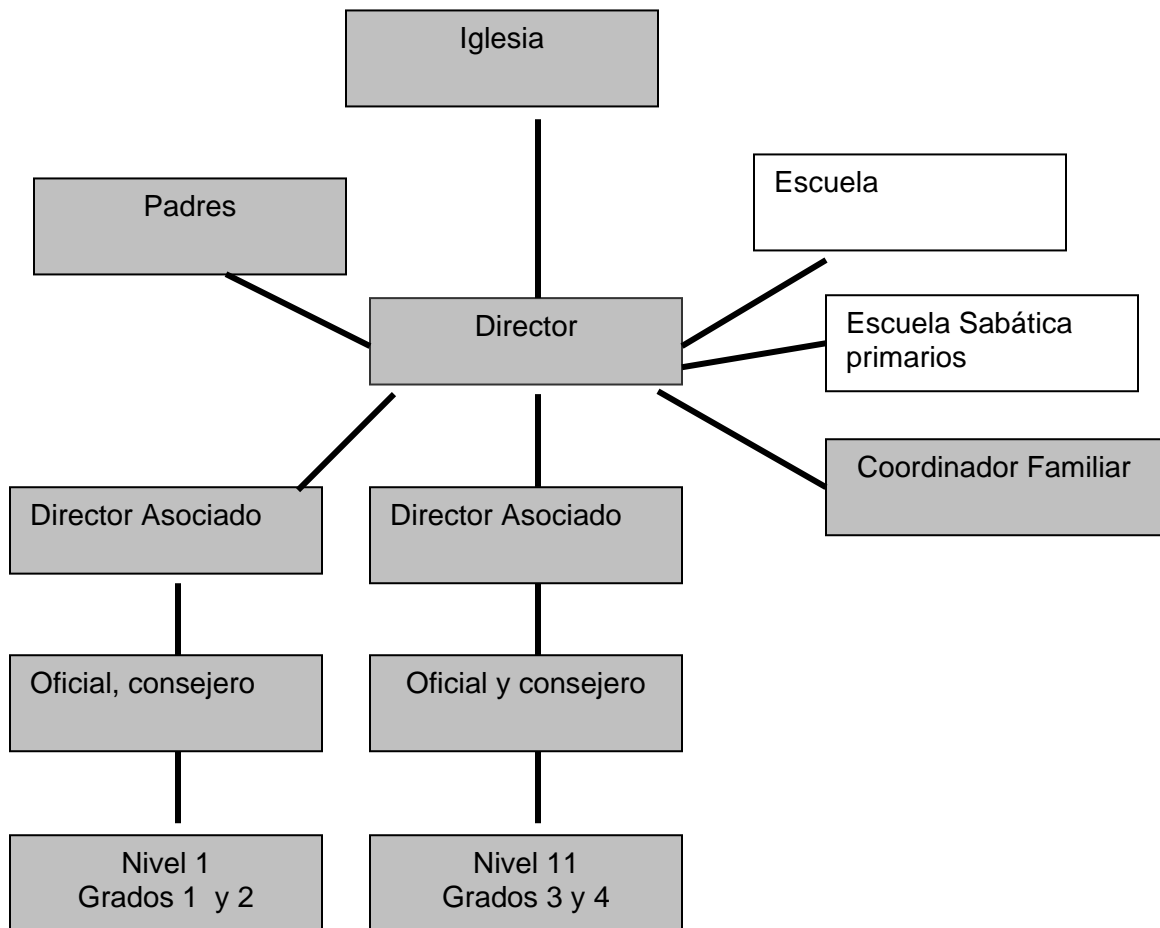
Iglesia

Padres

Escuela

Director

Escuela Sabática primarios

Coordinador Familiar

Director Asociado

Director Asociado

Oficial, consejero

Oficial y consejero

Nivel 1
Grados 1 y 2

Nivel 11
Grados 3 y 4